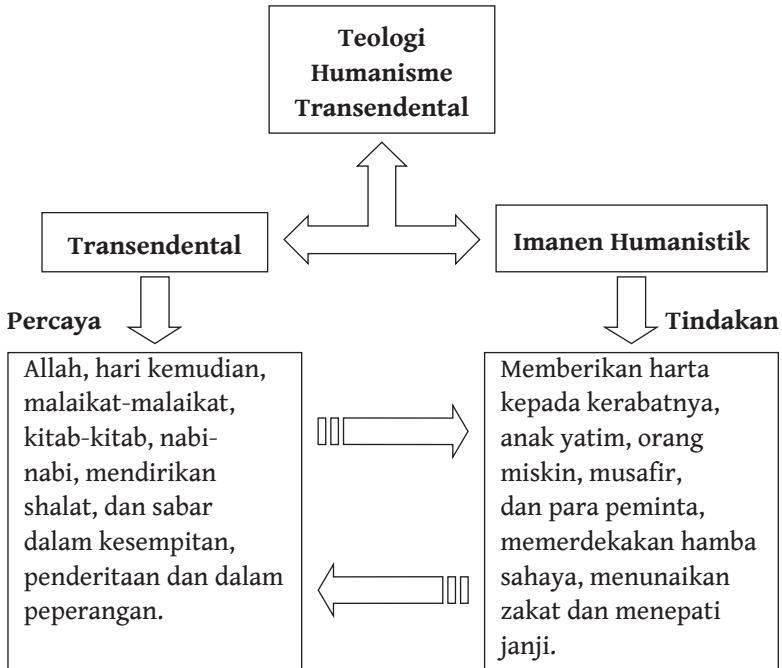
Teologi Humanisme Transendental

Transendental

Imanen Humanistik

Percaya

Tindakan

Allah, hari kemudian, malaikat-malaikat, kitab-kitab, nabi-nabi, mendirikan shalat, dan sabar dalam kesempitan, penderitaan dan dalam peperangan.

Memberikan harta kepada kerabatnya, anak yatim, orang miskin, musafir, dan para peminta, memerdekakan hamba sahaya, menunaikan zakat dan menepati janji.